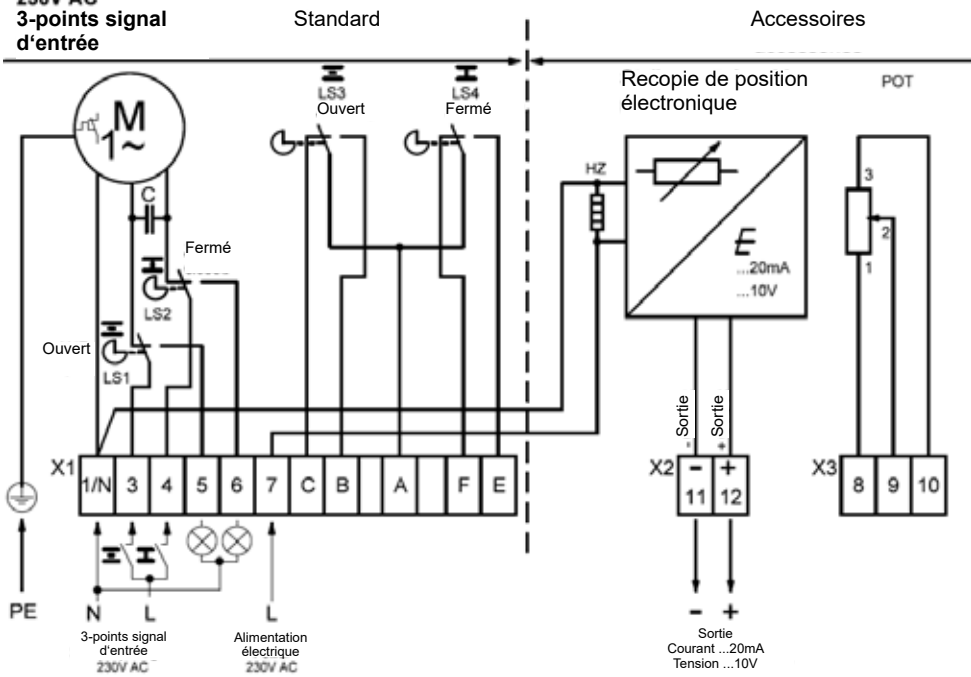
230V AC
3-points signal d'entrée

Standard

Accessoires

Recopie de position électronique

POT

M
1~

C

LS3
Ouvert

LS4
Fermé

Fermé

LS2

Ouvert

LS1

HZ

$E$
...20mA
...10V

3
2
1

Sortie -
Sortie +

X1

| 1/N | 3 | 4 | 5 | 6 | 7 | C | B | | A | | F | E |
|---|---|---|---|---|---|---|---|---|---|---|---|---|

X2

| - | + |
|---|---|
| 11 | 12 |

X3

| 8 | 9 | 10 |
|---|---|---|

PE

N

L

L

- +

3-points signal d'entrée
230V AC

Alimentation électrique
230V AC

Sortie
Courant ...20mA
Tension ...10V